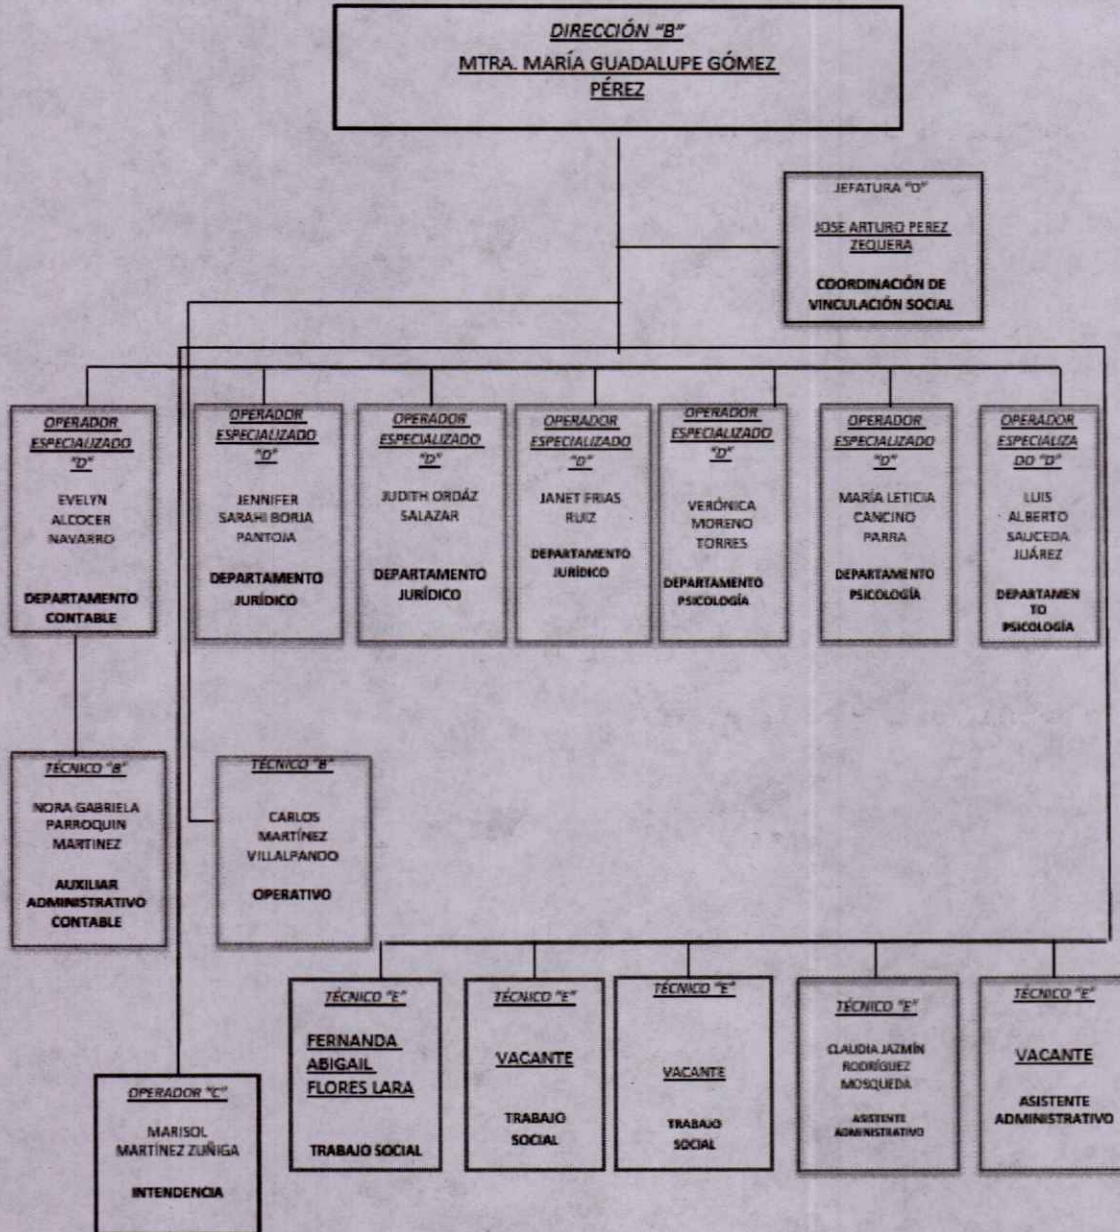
DIRECCIÓN "B"
MTRA. MARÍA GUADALUPE GÓMEZ PÉREZ

JEFATURA "D"
JOSE ARTURO PEREZ ZEQUERA
COORDINACIÓN DE VINCULACIÓN SOCIAL

OPERADOR ESPECIALIZADO "D"
EVELYN ALCOCER NAVARRO
DEPARTAMENTO CONTABLE

OPERADOR ESPECIALIZADO "D"
JENNIFER SARAHI BORJA PANTOJA
DEPARTAMENTO JURÍDICO

OPERADOR ESPECIALIZADO "D"
JUDITH ORDÁZ SALAZAR
DEPARTAMENTO JURÍDICO

OPERADOR ESPECIALIZADO "D"
JANET FRIAS RUIZ
DEPARTAMENTO JURÍDICO

OPERADOR ESPECIALIZADO "D"
VERÓNICA MORENO TORRES
DEPARTAMENTO PSICOLOGÍA

OPERADOR ESPECIALIZADO "D"
MARÍA LETICIA CANCINO PARRA
DEPARTAMENTO PSICOLOGÍA

OPERADOR ESPECIALIZADO "D"
LUIS ALBERTO SAUCEDA JUÁREZ
DEPARTAMENTO PSICOLOGÍA

TÉCNICO "B"
NORA GABRIELA PARROQUIN MARTINEZ
AUXILIAR ADMINISTRATIVO CONTABLE

TÉCNICO "B"
CARLOS MARTÍNEZ VILLALPANDO
OPERATIVO

TÉCNICO "E"
FERNANDA ABIGAIL FLORES LARA
TRABAJO SOCIAL

TÉCNICO "E"
VACANTE
TRABAJO SOCIAL

TÉCNICO "E"
VACANTE
TRABAJO SOCIAL

TÉCNICO "E"
CLAUDIA JAZMÍN RODRÍGUEZ MOSQUEDA
ASISTENTE ADMINISTRATIVO

TÉCNICO "E"
VACANTE
ASISTENTE ADMINISTRATIVO

OPERADOR "C"
MARISOL MARTÍNEZ ZUÑIGA
INTENDENCIA